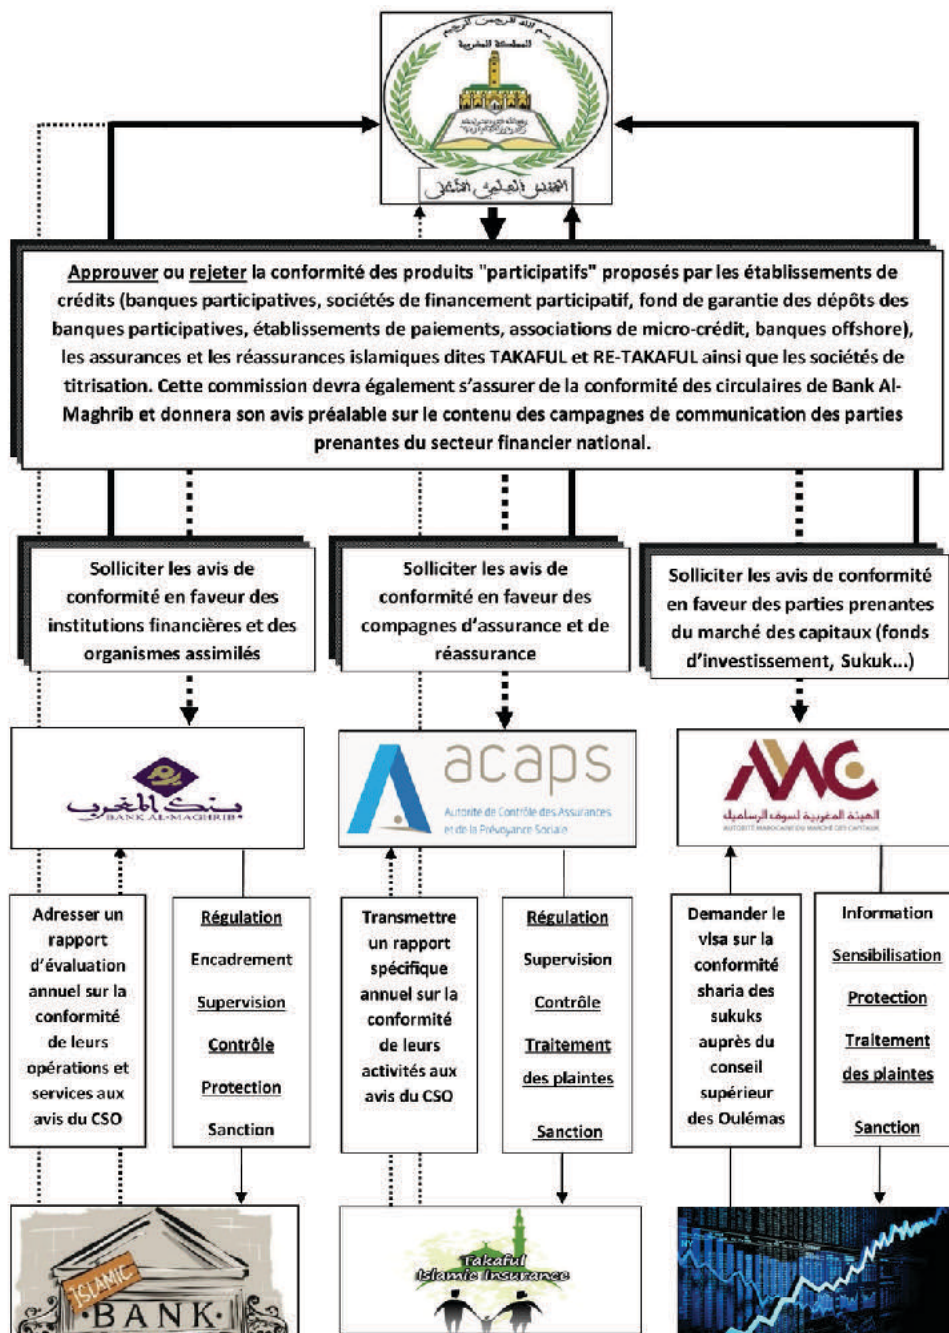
بسم الله الرحمن الرحيم
المملكة المغربية
المجلس العلمي الأعلى

Approuver ou rejeter la conformité des produits "participatifs" proposés par les établissements de crédits (banques participatives, sociétés de financement participatif, fond de garantie des dépôts des banques participatives, établissements de paiements, associations de micro-crédit, banques offshore), les assurances et les réassurances islamiques dites TAKAFUL et RE-TAKAFUL ainsi que les sociétés de titrisation. Cette commission devra également s'assurer de la conformité des circulaires de Bank Al-Maghrib et donnera son avis préalable sur le contenu des campagnes de communication des parties prenantes du secteur financier national.

Solliciter les avis de conformité en faveur des institutions financières et des organismes assimilés

Solliciter les avis de conformité en faveur des compagnes d'assurance et de réassurance

Solliciter les avis de conformité en faveur des parties prenantes du marché des capitaux (fonds d'investissement, Sukuk...)

بنك المغرب
BANK AL-MAGHRIB

acaps
Autorité de Contrôle des Assurances et de la Prévoyance Sociale

AMMC
الهيئة المغربية لسوق الرساميل
AUTORITÉ MAROCAINE DU MARCHÉ DES CAPITAUX

Adresser un rapport d'évaluation annuel sur la conformité de leurs opérations et services aux avis du CSO

Régulation
Encadrement
Supervision
Contrôle
Protection
Sanction

Transmettre un rapport spécifique annuel sur la conformité de leurs activités aux avis du CSO

Régulation
Supervision
Contrôle
Traitement des plaintes
Sanction

Demander le visa sur la conformité sharia des sukuks auprès du conseil supérieur des Oulémas

Information
Sensibilisation
Protection
Traitement des plaintes
Sanction

ISLAMIC
BANK

Takaful
Islamic Insurance